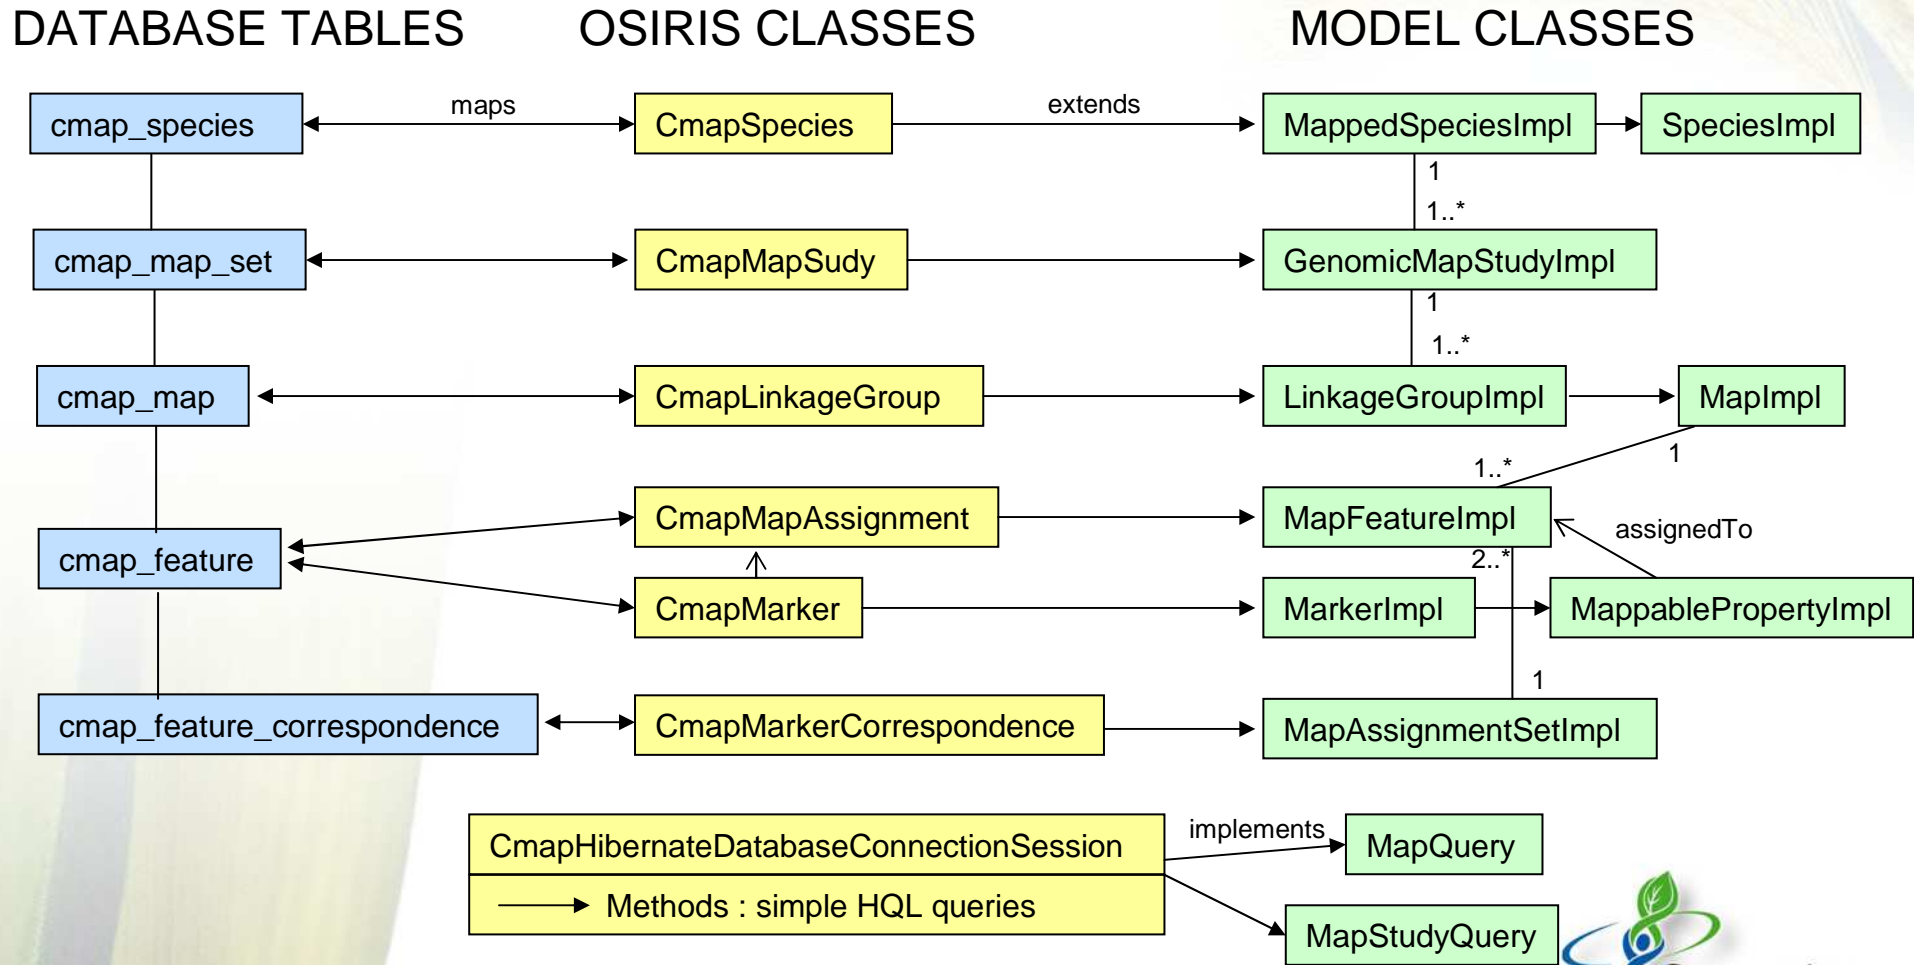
DATABASE TABLES

OSIRIS CLASSES

MODEL CLASSES

cmap_species

maps

CmapSpecies

extends

MappedSpeciesImpl

SpeciesImpl

1

1..*

cmap_map_set

CmapMapSudy

GenomicMapStudyImpl

1

1..*

cmap_map

CmapLinkageGroup

LinkageGroupImpl

MapImpl

1..*

1

CmapMapAssignment

MapFeatureImpl

assignedTo

cmap_feature

2..*

CmapMarker

MarkerImpl

MappablePropertyImpl

1

cmap_feature_correspondence

CmapMarkerCorrespondence

MapAssignmentSetImpl

CmapHibernateDatabaseConnectionSession

implements

MapQuery

Methods : simple HQL queries

MapStudyQuery